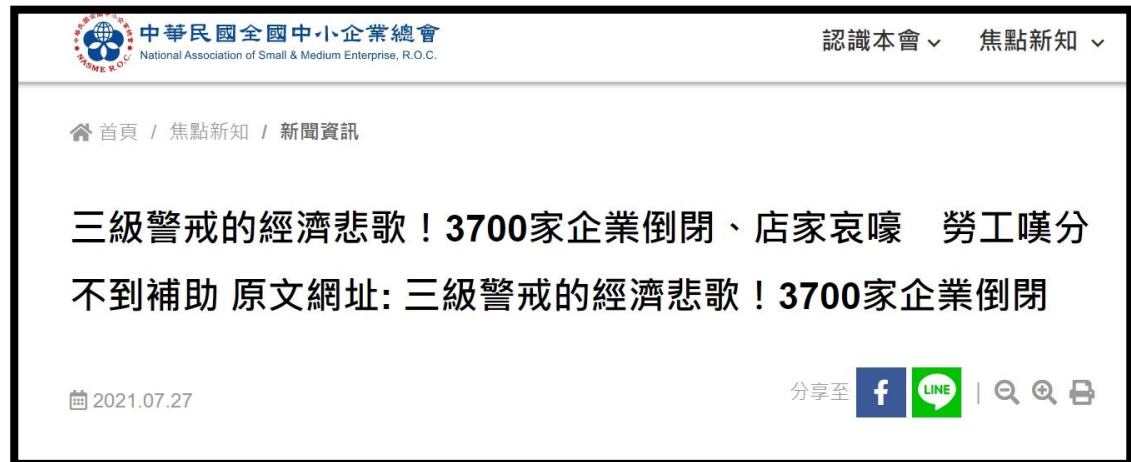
中華民國全國中小企業總會
National Association of Small & Medium Enterprise, R.O.C.
NASME R.O.C.

認識本會 ⌄ 焦點新知 ⌄

首頁 / 焦點新知 / 新聞資訊

三級警戒的經濟悲歌！3700家企業倒閉、店家哀嚎　勞工嘆分不到補助 原文網址: 三級警戒的經濟悲歌！3700家企業倒閉

2021.07.27

分享至 f LINE